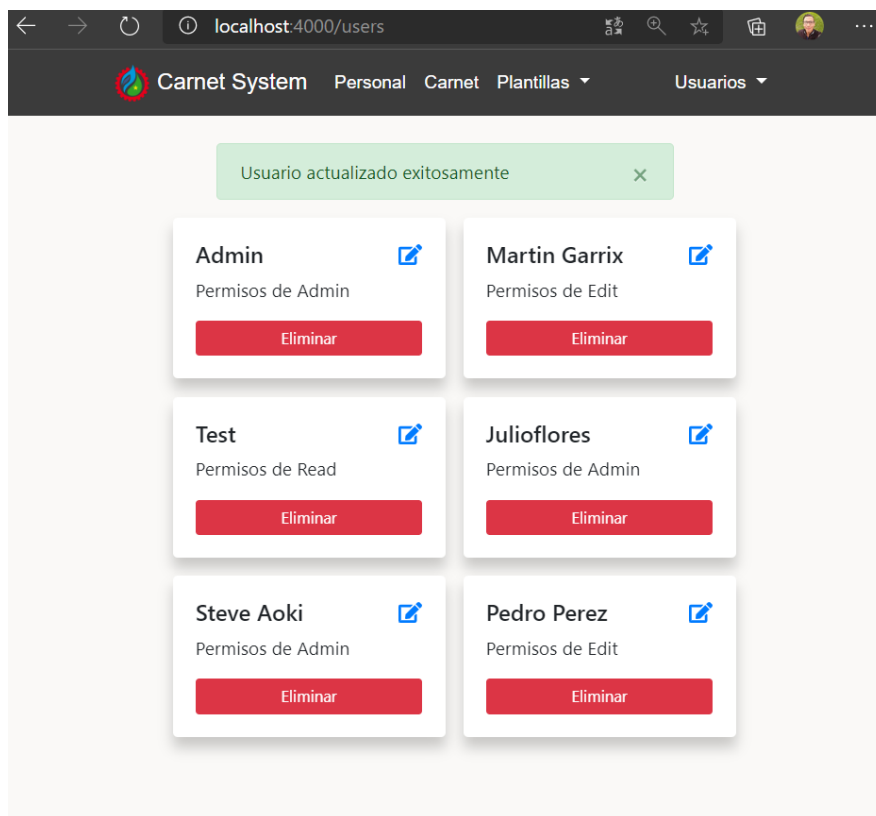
localhost:4000/users

Carnet System Personal Carnet Plantillas Usuarios

Usuario actualizado exitosamente ×

Admin
Permisos de Admin
Eliminar

Martin Garrix
Permisos de Edit
Eliminar

Test
Permisos de Read
Eliminar

Julioflores
Permisos de Admin
Eliminar

Steve Aoki
Permisos de Admin
Eliminar

Pedro Perez
Permisos de Edit
Eliminar